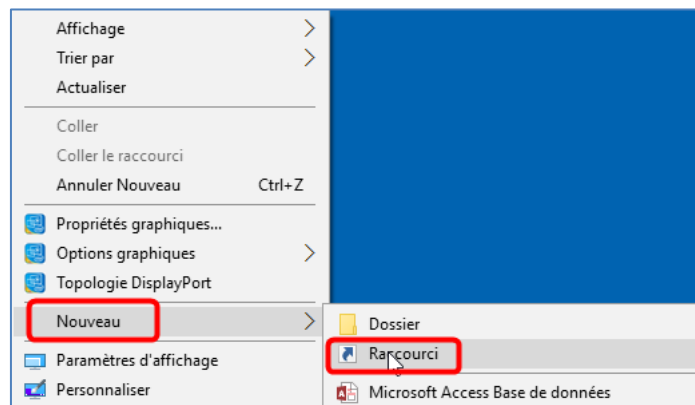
Affichage
Trier par
Actualiser

Coller
Coller le raccourci
Annuler Nouveau Ctrl+Z

Propriétés graphiques...
Options graphiques
Topologie DisplayPort

Nouveau

Paramètres d'affichage
Personnaliser

Dossier
Raccourci
Microsoft Access Base de données